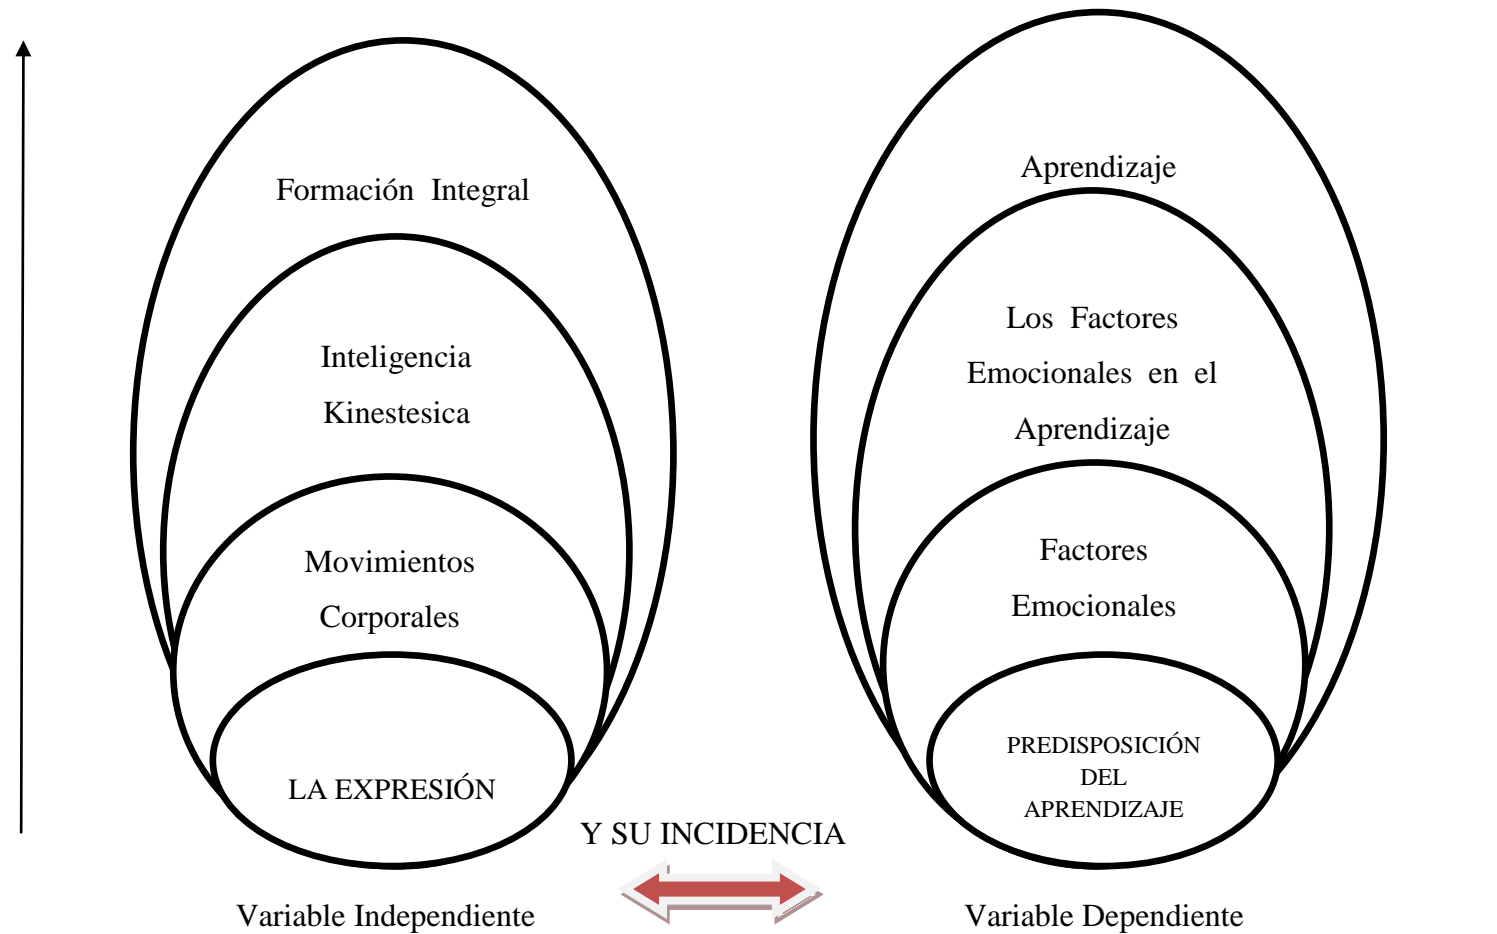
Formación Integral

Inteligencia Kinestesica

Movimientos Corporales

LA EXPRESIÓN

Aprendizaje

Los Factores Emocionales en el Aprendizaje

Factores Emocionales

PREDISPOSICIÓN DEL APRENDIZAJE

Y SU INCIDENCIA

Variable Independiente

Variable Dependiente